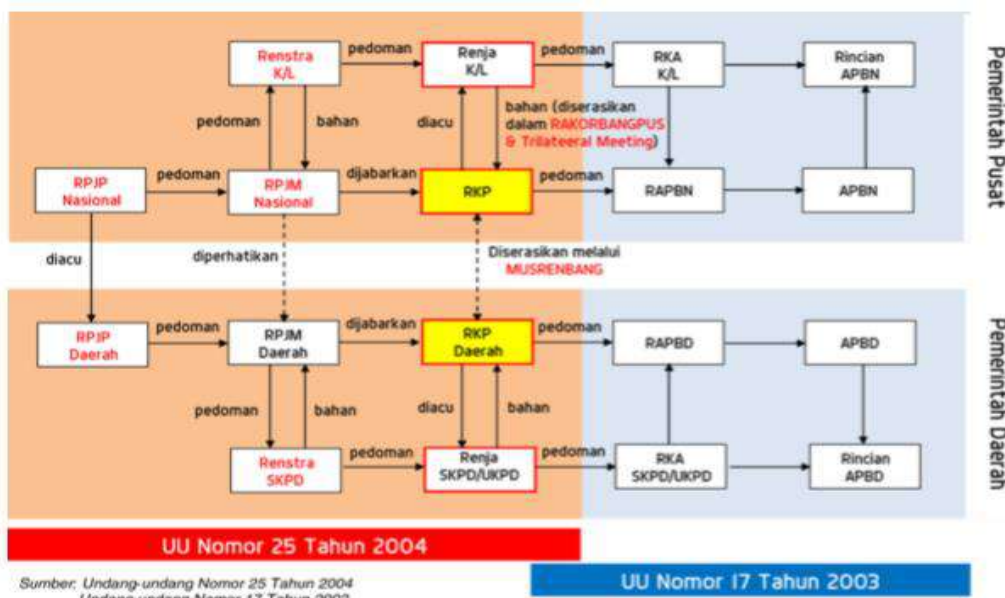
Renstra K/L
pedoman
Renja K/L
pedoman
RKA K/L
Rincian APBN
Pemerintah Pusat
pedoman
bahan
diacu
bahan (diserasikan dalam RAKORBANGPUS & Trilateeral Meeting)
RPJP Nasional
pedoman
RPJM Nasional
dijabarkan
RKP
pedoman
RAPBN
APBN
diacu
diperhatikan
Diserasikan melalui MUSRENBANG
RPJP Daerah
pedoman
RPJM Daerah
dijabarkan
RKP Daerah
pedoman
RAPBD
APBD
Pemerintah Daerah
pedoman
bahan
diacu
bahan
Renstra SKPD
pedoman
Renja SKPD/UKPD
pedoman
RKA SKPD/UKPD
Rincian APBD
UU Nomor 25 Tahun 2004
UU Nomor 17 Tahun 2003
Sumber: Undang-undang Nomor 25 Tahun 2004
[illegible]